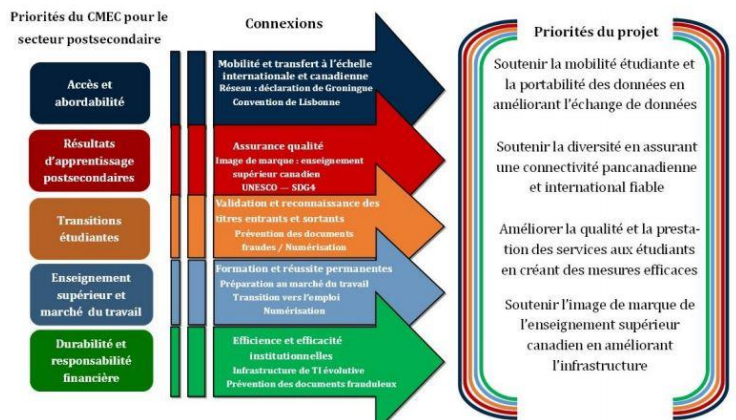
Priorités du CMEC pour le secteur postsecondaire

Connexions

Priorités du projet

Accès et abordabilité

Mobilité et transfert à l'échelle internationale et canadienne
Réseau : déclaration de Groningue
Convention de Lisbonne

Résultats d'apprentissage postsecondaires

Assurance qualité
Image de marque : enseignement supérieur canadien
UNESCO — SDG4

Transitions étudiantes

Validation et reconnaissance des titres entrants et sortants
Prévention des documents fraudes / Numérisation

Enseignement supérieur et marché du travail

Formation et réussite permanentes
Préparation au marché du travail
Transition vers l'emploi
Numérisation

Durabilité et responsabilité financière

Efficience et efficacité institutionnelles
Infrastructure de TI évolutive
Prévention des documents franduleux

Soutenir la mobilité étudiante et la portabilité des données en améliorant l'échange de données

Soutenir la diversité en assurant une connectivité pancanadienne et international fiable

Améliorer la qualité et la prestation des services aux étudiants en créant des mesures efficaces

Soutenir l'image de marque de l'enseignement supérieur canadien en améliorant l'infrastructure